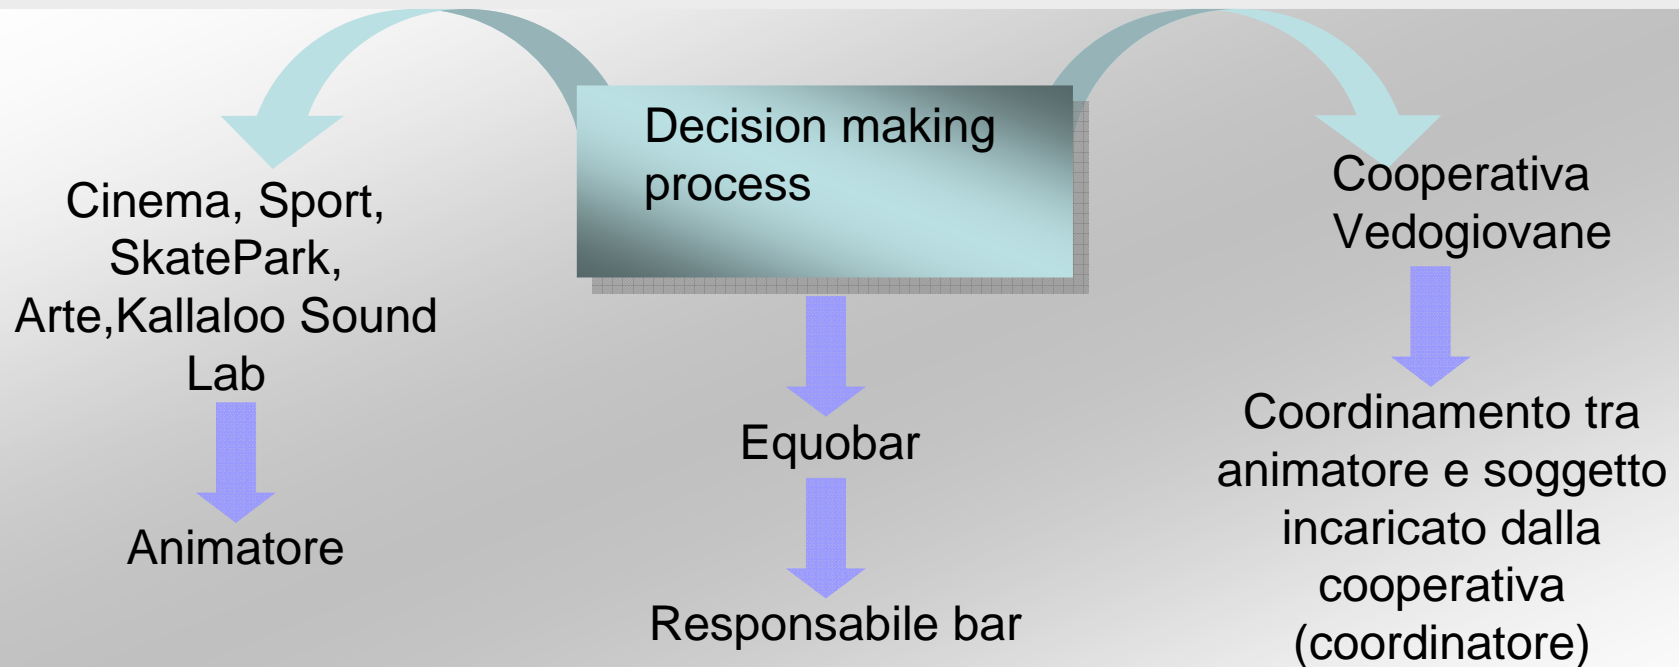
Decision making process

Cinema, Sport, SkatePark, Arte,Kallaloo Sound Lab

Animatore

Equobar

Responsabile bar

Cooperativa Vedogiovane

Coordinamento tra animatore e soggetto incaricato dalla cooperativa (coordinatore)